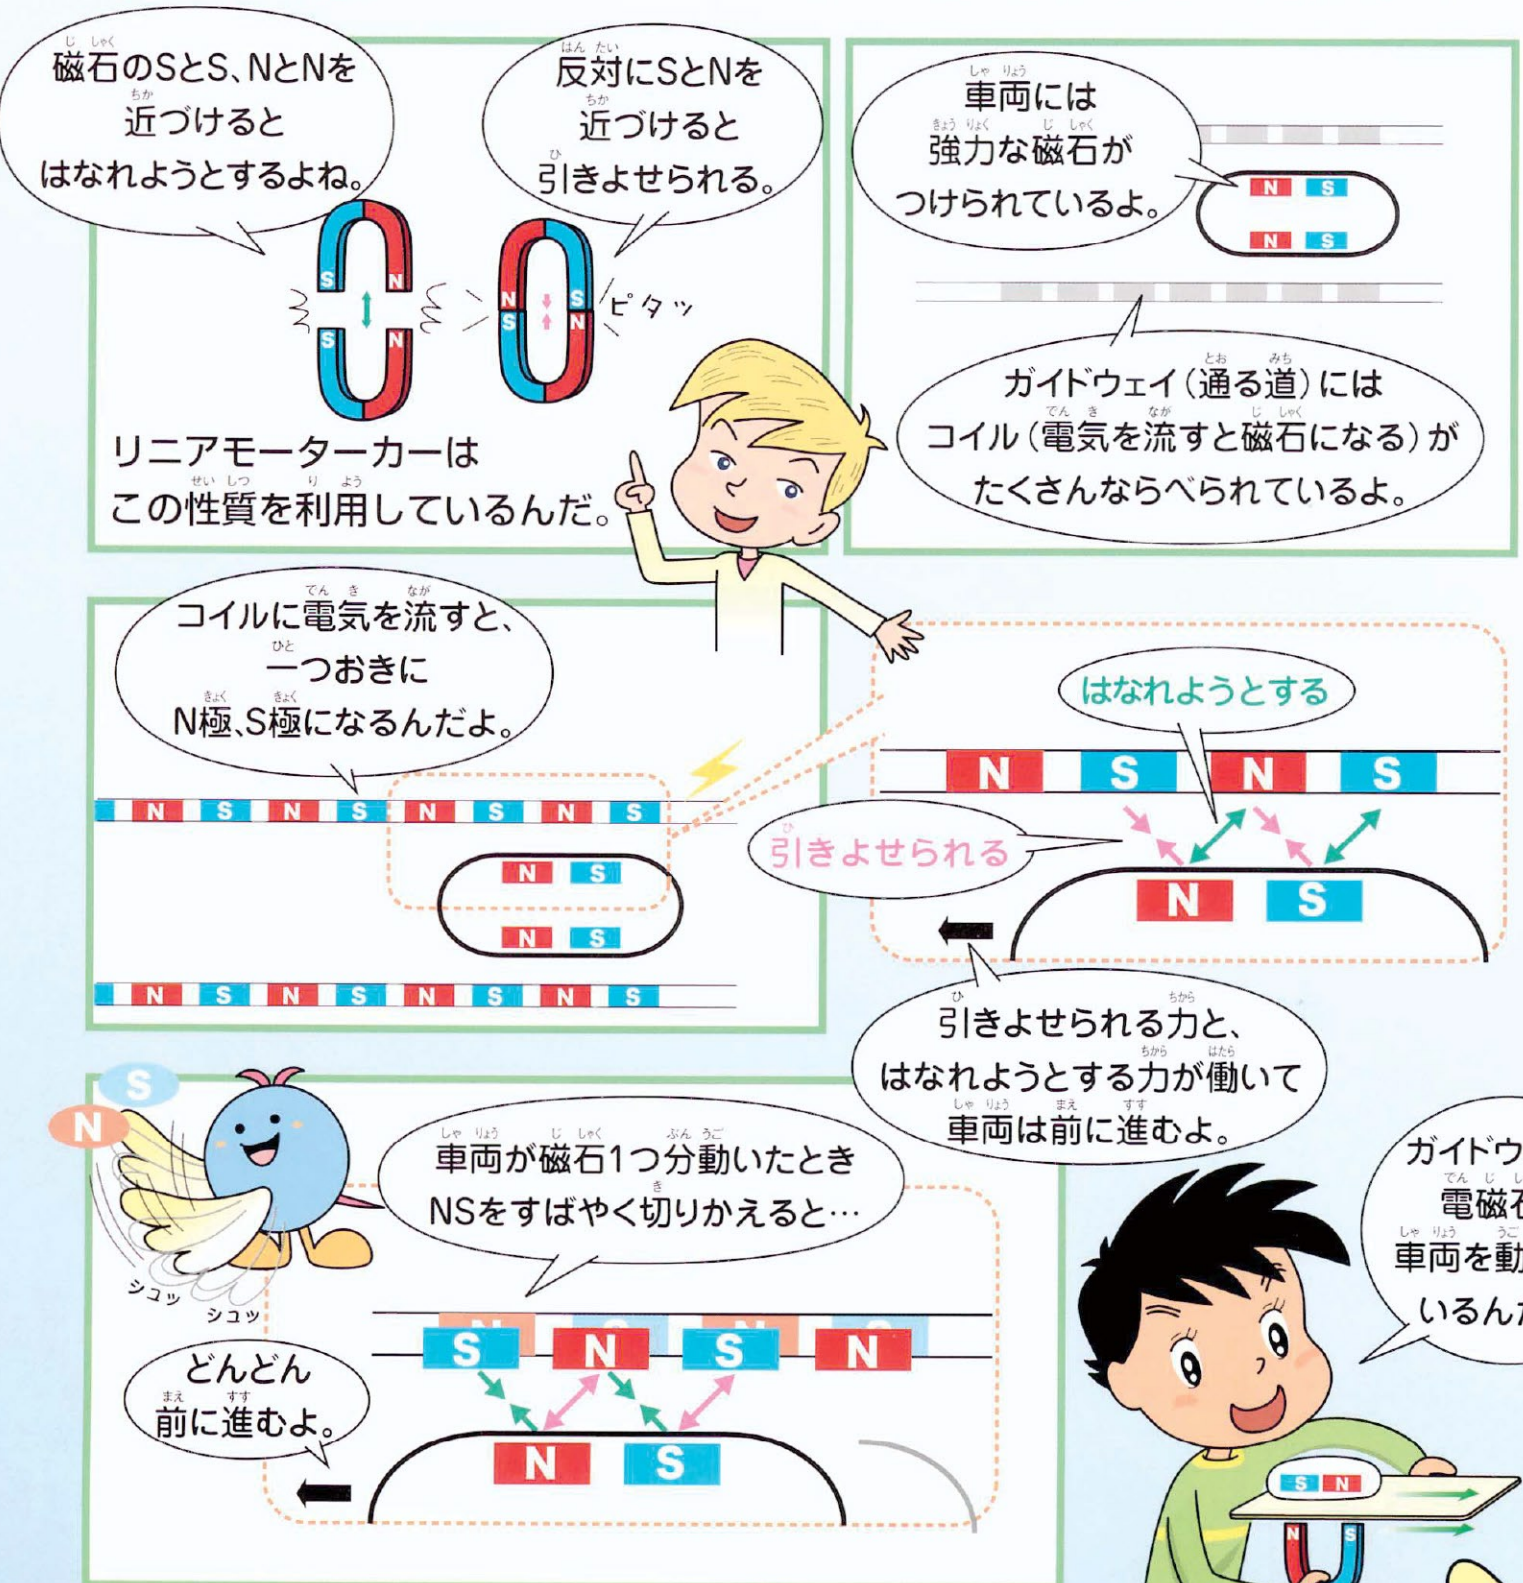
じしゃく
磁石のSとS、NとNを
ちか
近づけると
はなれようとするよね。

はんたい
反対にSとNを
ちか
近づけると
ひ
引きよせられる。

S N
S N
N S
S N
ピタッ

リニアモーターカーは
せいしつ りよう
この性質を利用しているんだ。

しゃりょう
車両には
きょうりょく じしゃく
強力な磁石が
つけられているよ。

N S
N S

とお みち
ガイドウェイ（通る道）には
でんき なが じしゃく
コイル（電気を流すと磁石になる）が
たくさんならべられているよ。

でんき なが
コイルに電気を流すと、
ひと
一つおきに
きょく きょく
N極、S極になるんだよ。

N S N S N S N S
N S
N S
N S N S N S N S

はなれようとする
N S N S
ひ
引きよせられる
N S

ひ ちから
引きよせられる力と、
ちから はたら
はなれようとする力が働いて
しゃりょう まえ すす
車両は前に進むよ。

S
N
シュッ
シュッ

しゃりょう じしゃく ぶん うご
車両が磁石1つ分動いたとき
き
NSをすばやく切りかえると…

S N S N
N S

まえ すす
どんどん
前に進むよ。

ガイドウ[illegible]
でんじ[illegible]
電磁石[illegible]
しゃりょう うご
車両を動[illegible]
いるん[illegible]

S N
N S